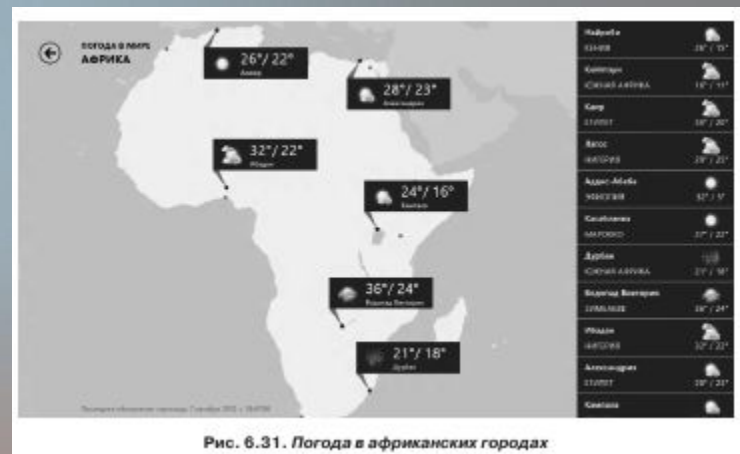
ПОГОДА В МИРЕ
АФРИКА

26°/ 22°
Алжир

28°/ 23°
Александрия

32°/ 22°
Ибадан

24°/ 16°
Кампала

36°/ 24°
Водопад Виктория

21°/ 18°
Дурбан

Найроби
КЕНИЯ
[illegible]

Кейптаун
ЮЖНАЯ АФРИКА
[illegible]

Каир
ЕГИПЕТ
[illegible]

Лагос
НИГЕРИЯ
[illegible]

Аддис-Абеба
ЭФИОПИЯ
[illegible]

Касабланка
МАРОККО
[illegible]

Дурбан
ЮЖНАЯ АФРИКА
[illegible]

Водопад Виктория
ЗИМБАБВЕ
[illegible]

Ибадан
НИГЕРИЯ
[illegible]

Александрия
ЕГИПЕТ
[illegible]

Кампала

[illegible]

Рис. 6.31. Погода в африканских городах